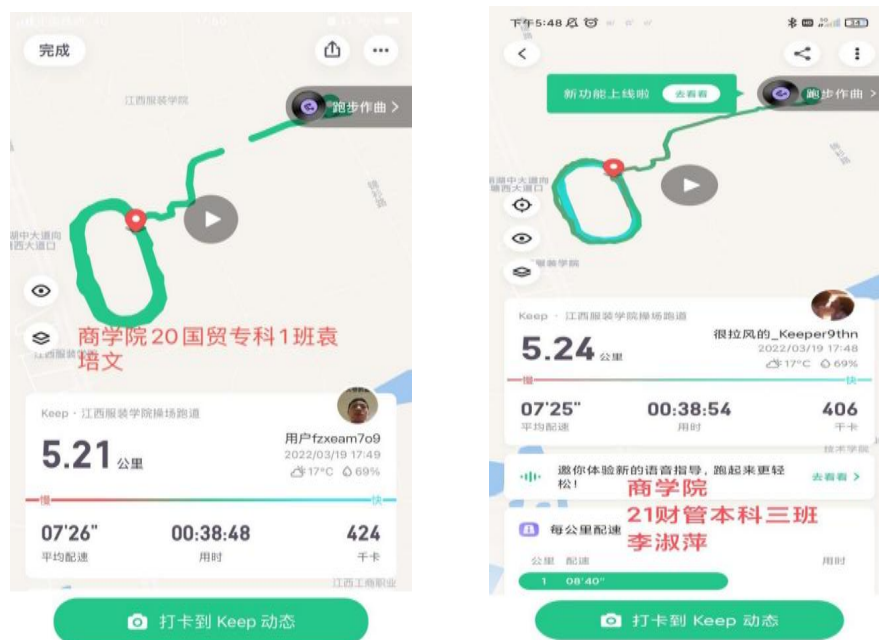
完成

江西服装学院

跑步作曲 >

湖中大道向
西大道口

江西服装

商学院20国贸专科1班袁培文

Keep · 江西服装学院操场跑道

用户fzxeam7o9
2022/03/19 17:49
17°C 69%

5.21 公里

慢 快

07'26"
平均配速

00:38:48
用时

424
千卡

江西工商职业

打卡到 Keep 动态

下午5:48

新功能上线啦 去看看

跑步作曲 >

湖中大道向
西大道口

服装学院

Keep · 江西服装学院操场跑道

很拉风的_Keeper9thn
2022/03/19 17:48
17°C 69%

5.24 公里

慢 快

07'25"
平均配速

00:38:54
用时

406
千卡

技术学院

邀你体验新的语音指导，跑起来更轻松！ 去看看 >

商学院
21财管本科三班
李淑萍

每公里配速

公里 配速 用时

1 08'40"

打卡到 Keep 动态